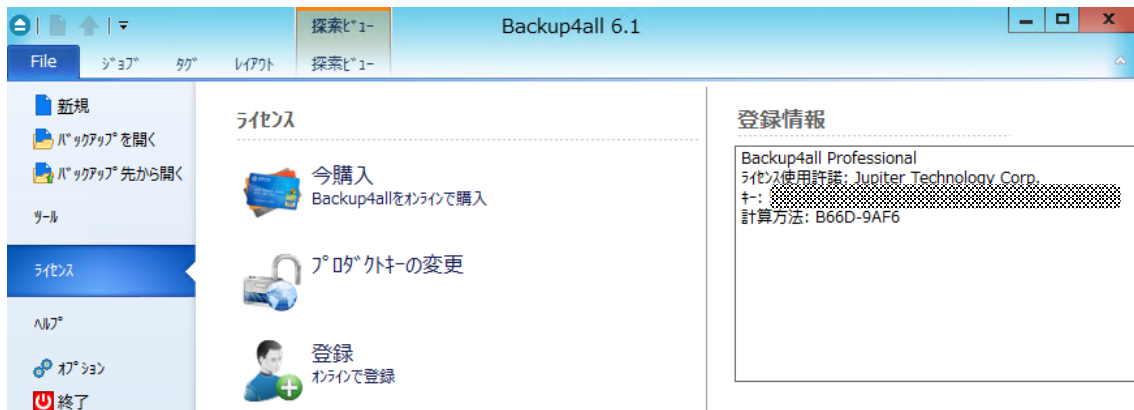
探索ビュー
Backup4all 6.1
File
ジョブ
タグ
レイアウト
探索ビュー

新規
バックアップを開く
バックアップ先から開く
ツール
ライセンス
ヘルプ
オプション
終了

ライセンス

今購入
Backup4allをオンラインで購入

プロダクトキーの変更

登録
オンラインで登録

登録情報

Backup4all Professional
ライセンス使用許諾: Jupiter Technology Corp.
キー: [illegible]
計算方法: B66D-9AF6